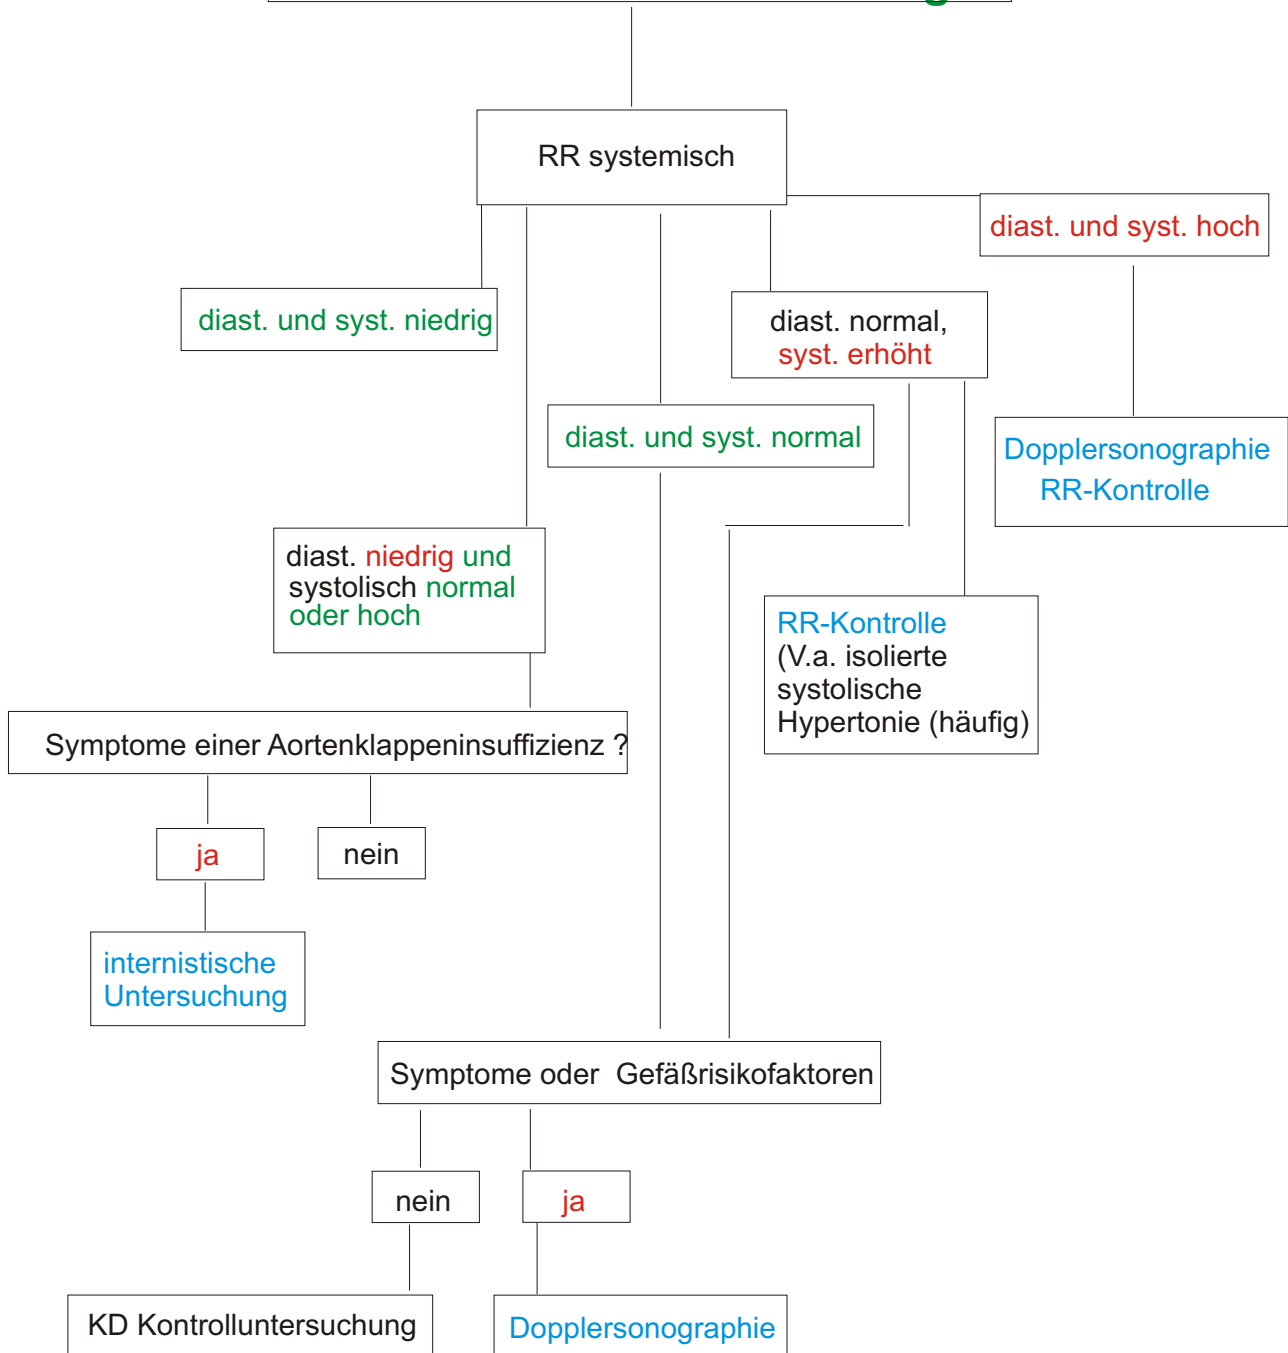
RR systemisch

diast. und syst. hoch

diast. und syst. niedrig

diast. normal, syst. erhöht

Dopplersonographie RR-Kontrolle

diast. und syst. normal

diast. niedrig und systolisch normal oder hoch

RR-Kontrolle (V.a. isolierte systolische Hypertonie (häufig)

Symptome einer Aortenklappeninsuffizienz ?

ja

nein

internistische Untersuchung

Symptome oder Gefäßrisikofaktoren

nein

ja

KD Kontrolluntersuchung

Dopplersonographie